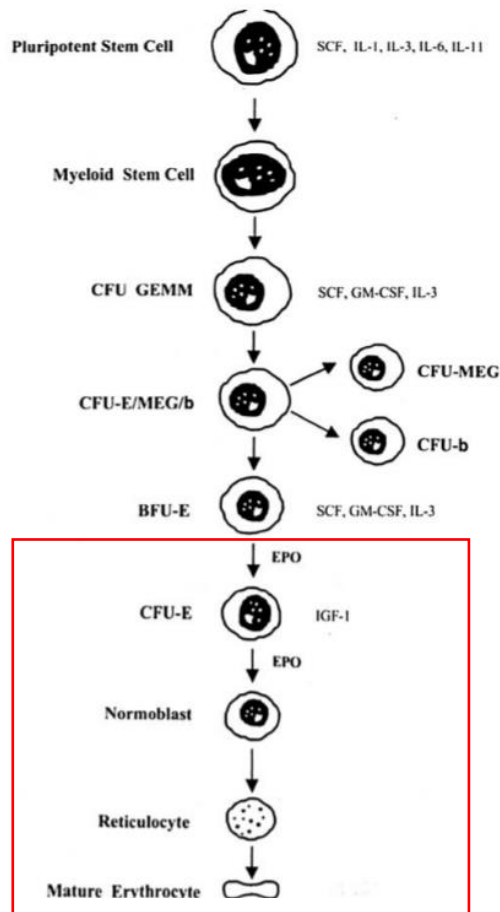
Pluripotent Stem Cell

SCF, IL-1, IL-3, IL-6, IL-11

Myeloid Stem Cell

CFU GEMM

SCF, GM-CSF, IL-3

CFU-E/MEG/b

CFU-MEG

CFU-b

BFU-E

SCF, GM-CSF, IL-3

EPO

CFU-E

IGF-1

EPO

Normoblast

Reticulocyte

Mature Erythrocyte